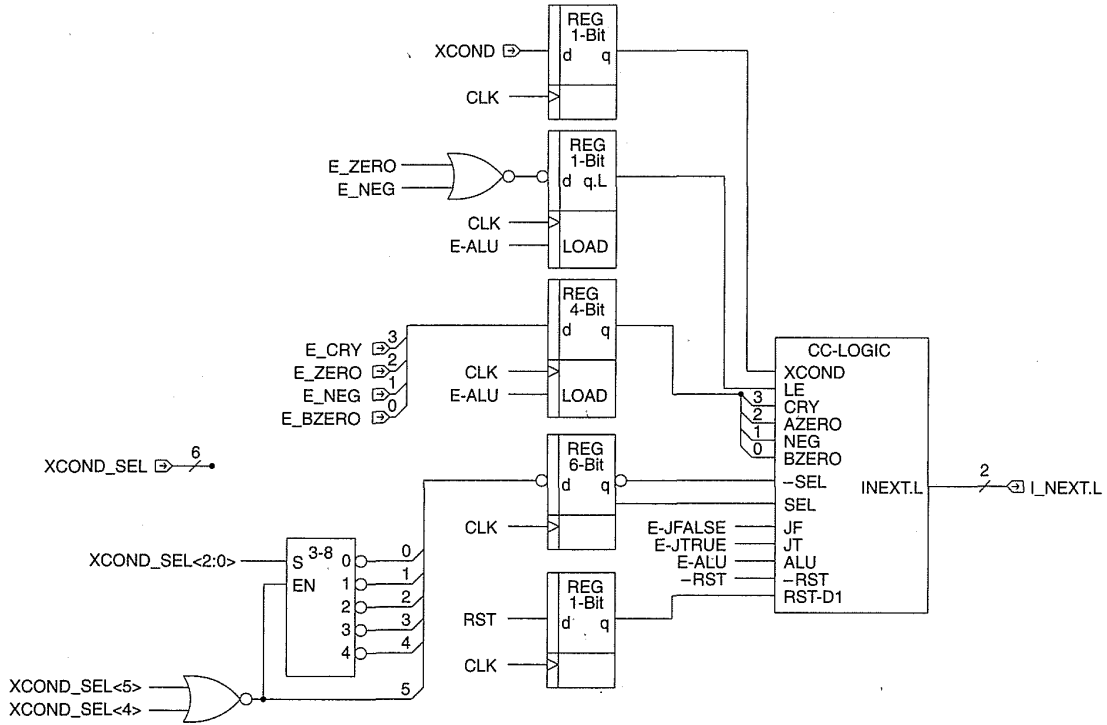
REG
1-Bit
XCOND
d q
CLK

REG
1-Bit
E_ZERO
E_NEG
d q.L
CLK
E-ALU
LOAD

REG
4-Bit
d q
E_CRY 3
E_ZERO 2
E_NEG 1
E_BZERO 0
CLK
E-ALU
LOAD

CC-LOGIC
XCOND
LE
3 CRY
2 AZERO
1 NEG
0 BZERO

XCOND_SEL 6

REG
6-Bit
d q
–SEL
SEL
INEXT.L
2
I_NEXT.L
CLK
E-JFALSE JF
E-JTRUE JT
E-ALU ALU
–RST –RST
RST-D1

XCOND_SEL<2:0>
S 3-8
EN
0 0
1 1
2 2
3 3
4 4
5

REG
1-Bit
RST
d q
CLK

XCOND_SEL<5>
XCOND_SEL<4>